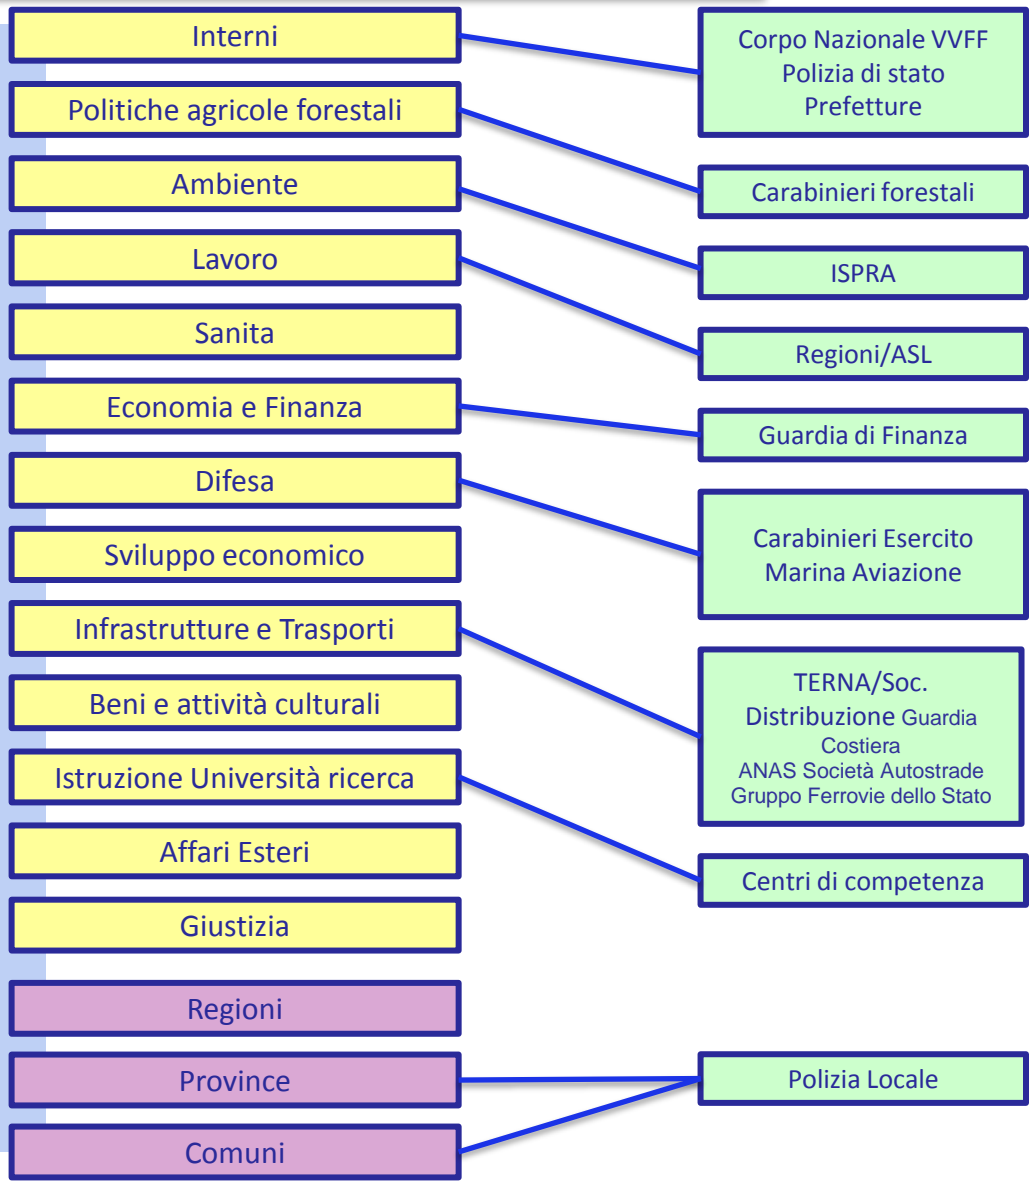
Interni

Politiche agricole forestali

Ambiente

Lavoro

Sanita

Economia e Finanza

Difesa

Sviluppo economico

Infrastrutture e Trasporti

Beni e attività culturali

Istruzione Università ricerca

Affari Esteri

Giustizia

Regioni

Province

Comuni

Corpo Nazionale VVFF
Polizia di stato
Prefetture

Carabinieri forestali

ISPRA

Regioni/ASL

Guardia di Finanza

Carabinieri Esercito
Marina Aviazione

TERNA/Soc.
Distribuzione Guardia
Costiera
ANAS Società Autostrade
Gruppo Ferrovie dello Stato

Centri di competenza

Polizia Locale